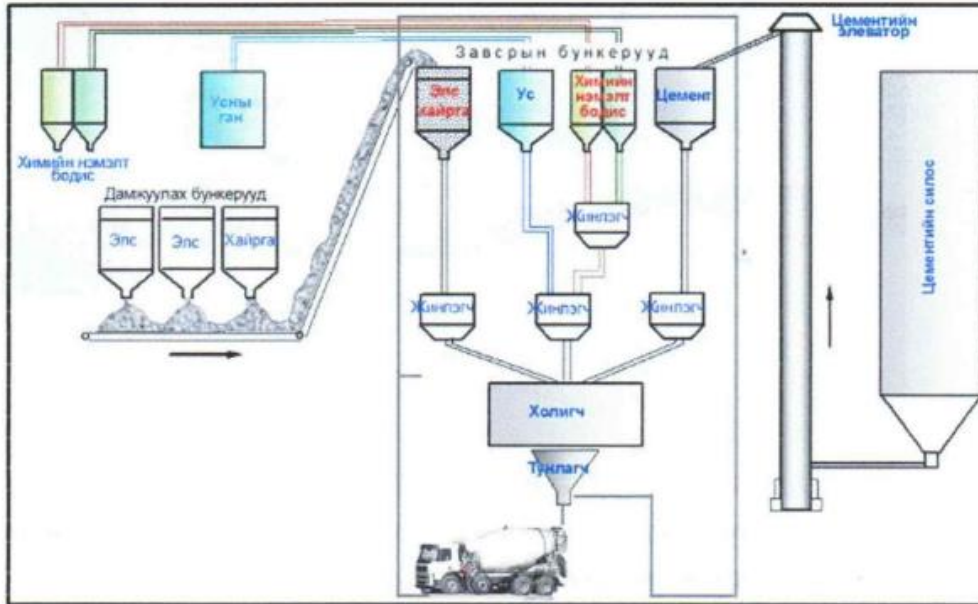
Цементийн элеватор

Завсрын бункерууд

Химийн нэмэлт бодис

Усны сан

Элс хайрга

Ус

Химийн нэмэлт бодис

Цемент

Цементийн силос

Дамжуулах бункерууд

Элс

Элс

Хайрга

Жинлэгч

Жинлэгч

Жинлэгч

Жинлэгч

Холигч

Түнлагч